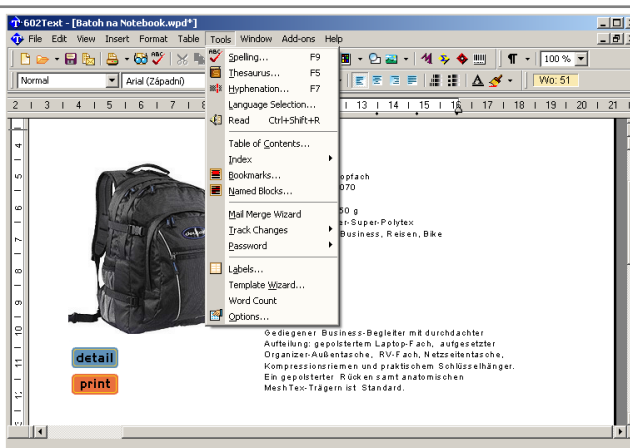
602Text - [Batoh na Notebook.wpd*]

File Edit View Insert Format Table Tools Window Add-ons Help

Normal | Arial (Západní) | 100 % | Wo: 51

2 | 1 | 4 | 5 | 6 | 7 | 8 | 13 | 14 | 15 | 16 | 17 | 18 | 19 | 20 | 21

Spelling... F9
Thesaurus... F5
Hyphenation... F7
Language Selection...
Read Ctrl+Shift+R
Table of Contents...
Index
Bookmarks...
Named Blocks...
Mail Merge Wizard
Track Changes
Password
Labels...
Template Wizard...
Word Count
Options...

opfach
070

50 g
er-Super-Polytex
Business, Reisen, Bike

Gediegener Business-Begleiter mit durchdachter Aufteilung: gepolstertem Laptop-Fach, aufgesetzter Organizer-Außentasche, RV-Fach, Netzseitentasche, Kompressionsriemen und praktischem Schlüsselhänger. Ein gepolsterter Rücken samt anatomischen MeshTex-Trägern ist Standard.

detail

print